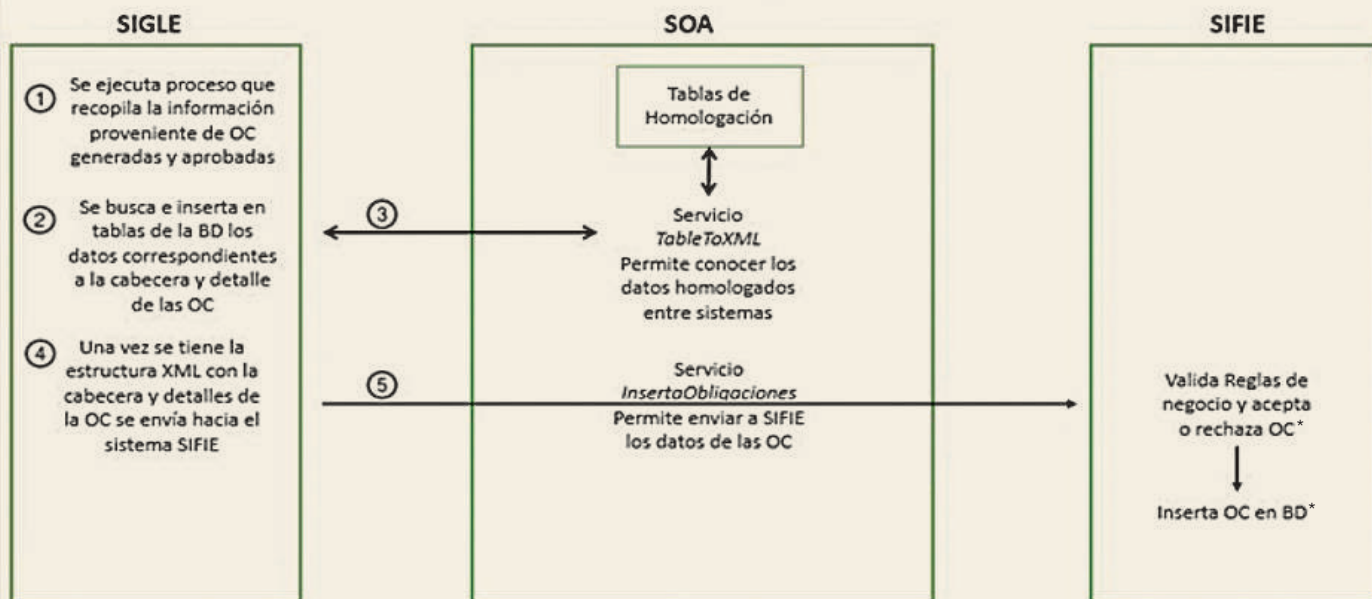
SIGLE

① Se ejecuta proceso que recopila la información proveniente de OC generadas y aprobadas

② Se busca e inserta en tablas de la BD los datos correspondientes a la cabecera y detalle de las OC

④ Una vez se tiene la estructura XML con la cabecera y detalles de la OC se envía hacia el sistema SIFIE

SOA

Tablas de Homologación

③

Servicio *TableToXML* Permite conocer los datos homologados entre sistemas

⑤

Servicio *InsertaObligaciones* Permite enviar a SIFIE los datos de las OC

SIFIE

Valida Reglas de negocio y acepta o rechaza OC*

Inserta OC en BD*